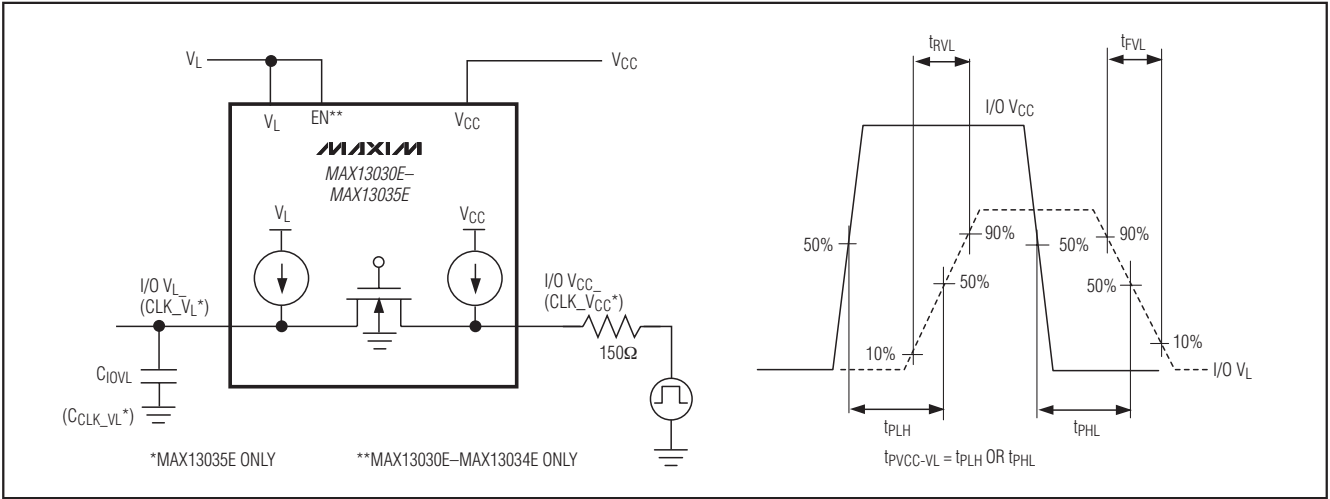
$V_L$

$V_{CC}$

$V_L$

EN**

$V_{CC}$

MAXIM

MAX13030E–MAX13035E

$V_L$

$V_{CC}$

I/O $V_L$_ (CLK_$V_L$*)

I/O $V_{CC}$_ (CLK_$V_{CC}$*)

150Ω

$C_{IOVL}$

($C_{CLK\_VL}$*)

*MAX13035E ONLY

**MAX13030E–MAX13034E ONLY

$t_{RVL}$

$t_{FVL}$

I/O $V_{CC}$

50%

90%

50%

50%

90%

50%

10%

10%

I/O $V_L$

$t_{PLH}$

$t_{PHL}$

$t_{PVCC-VL} = t_{PLH}$ OR $t_{PHL}$